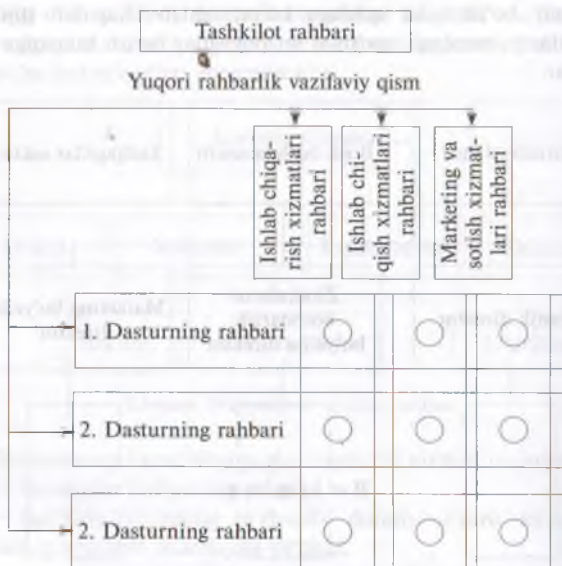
Tashkilot rahbari

Yuqori rahbarlik vazifaviy qism

Ishlab chiqarish xizmatlari rahbari

Ishlab chiqish xizmatlari rahbari

Marketing va sotish xizmatlari rahbari

1. Dasturning rahbari

2. Dasturning rahbari

2. Dasturning rahbari